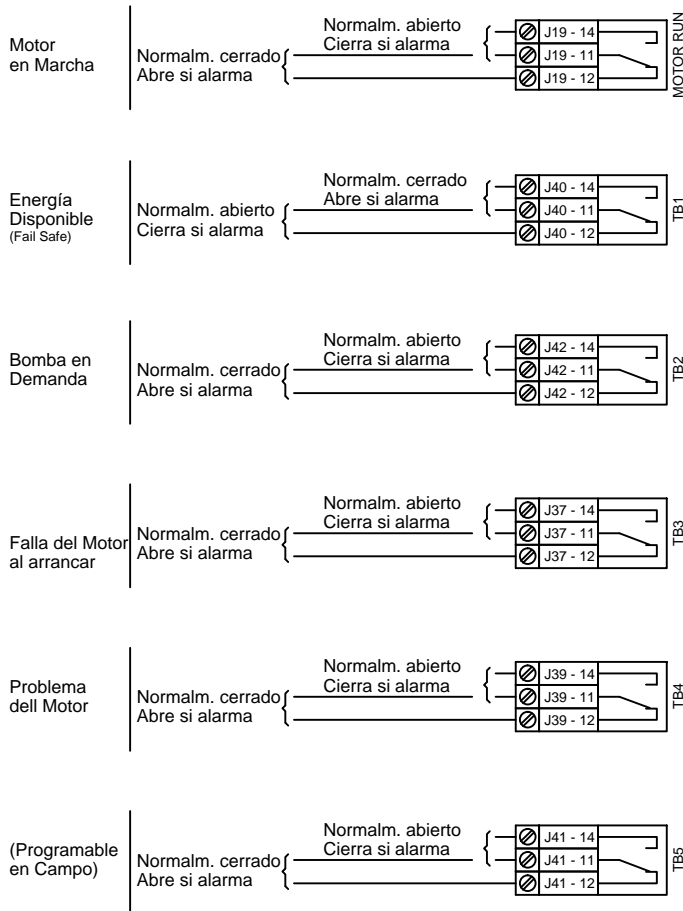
Motor en Marcha

Normalm. abierto
Cierra si alarma
Normalm. cerrado
Abre si alarma

J19 - 14
J19 - 11
J19 - 12
MOTOR RUN

Energía Disponible
(Fail Safe)

Normalm. cerrado
Abre si alarma
Normalm. abierto
Cierra si alarma

J40 - 14
J40 - 11
J40 - 12
TB1

Bomba en Demanda

Normalm. abierto
Cierra si alarma
Normalm. cerrado
Abre si alarma

J42 - 14
J42 - 11
J42 - 12
TB2

Falla del Motor al arrancar

Normalm. abierto
Cierra si alarma
Normalm. cerrado
Abre si alarma

J37 - 14
J37 - 11
J37 - 12
TB3

Problema dell Motor

Normalm. abierto
Cierra si alarma
Normalm. cerrado
Abre si alarma

J39 - 14
J39 - 11
J39 - 12
TB4

(Programable en Campo)

Normalm. abierto
Cierra si alarma
Normalm. cerrado
Abre si alarma

J41 - 14
J41 - 11
J41 - 12
TB5